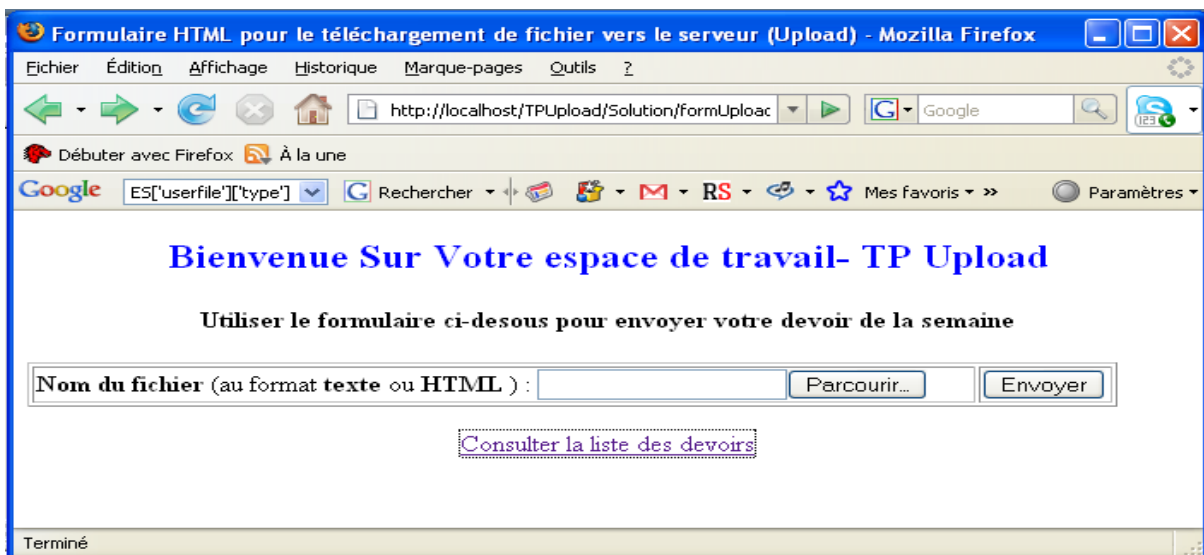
Formulaire HTML pour le téléchargement de fichier vers le serveur (Upload) - Mozilla Firefox

Fichier Édition Affichage Historique Marque-pages Outils ?

http://localhost/TPUpload/Solution/formUploac

Google

Débuter avec Firefox À la une

Google ES['userfile']['type'] Rechercher RS Mes favoris » Paramètres

Bienvenue Sur Votre espace de travail- TP Upload

Utiliser le formulaire ci-desous pour envoyer votre devoir de la semaine

| Nom du fichier (au format texte ou HTML ) : Parcourir... | Envoyer |
|---|---|

Consulter la liste des devoirs

Terminé